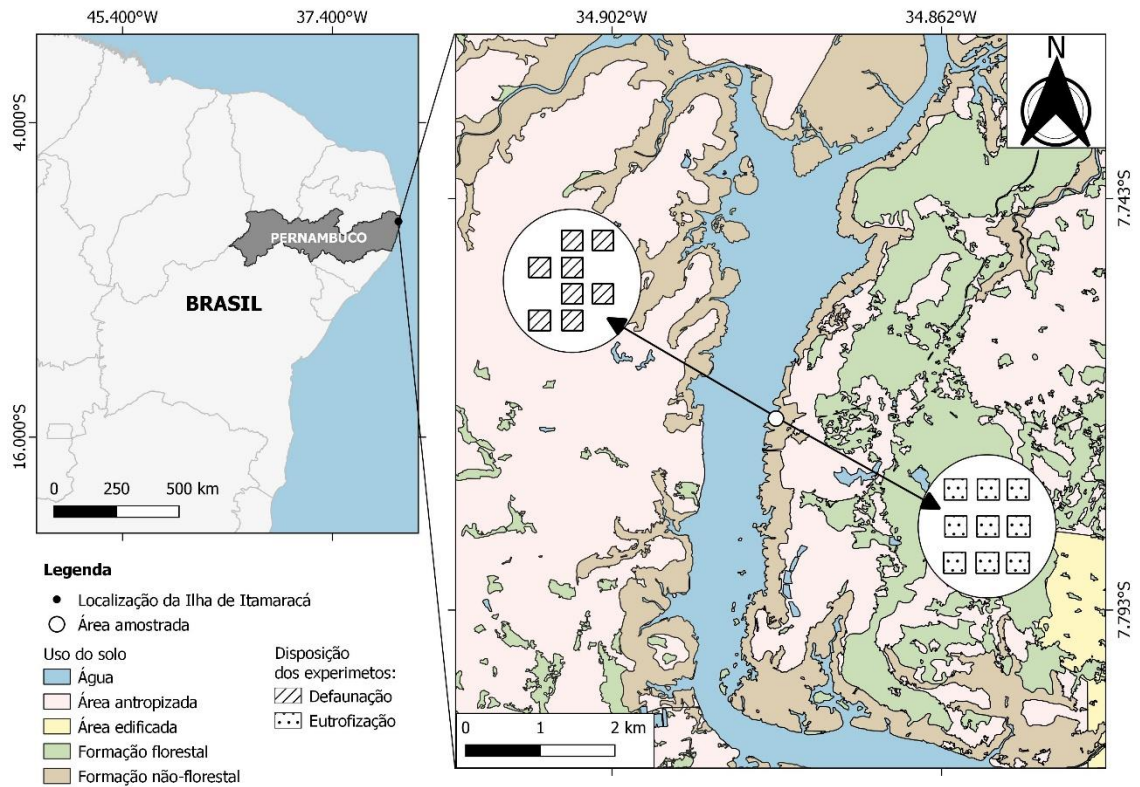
45.400°W
37.400°W
4.000°S
16.000°S
PERNAMBUCO
BRASIL
0 250 500 km

34.902°W
34.862°W
N
7.743°S
7.793°S
0 1 2 km

Legenda
Localização da Ilha de Itamaracá
Área amostrada
Uso do solo
Água
Área antropizada
Área edificada
Formação florestal
Formação não-florestal
Disposição dos experimetos:
Defaunação
Eutrofização